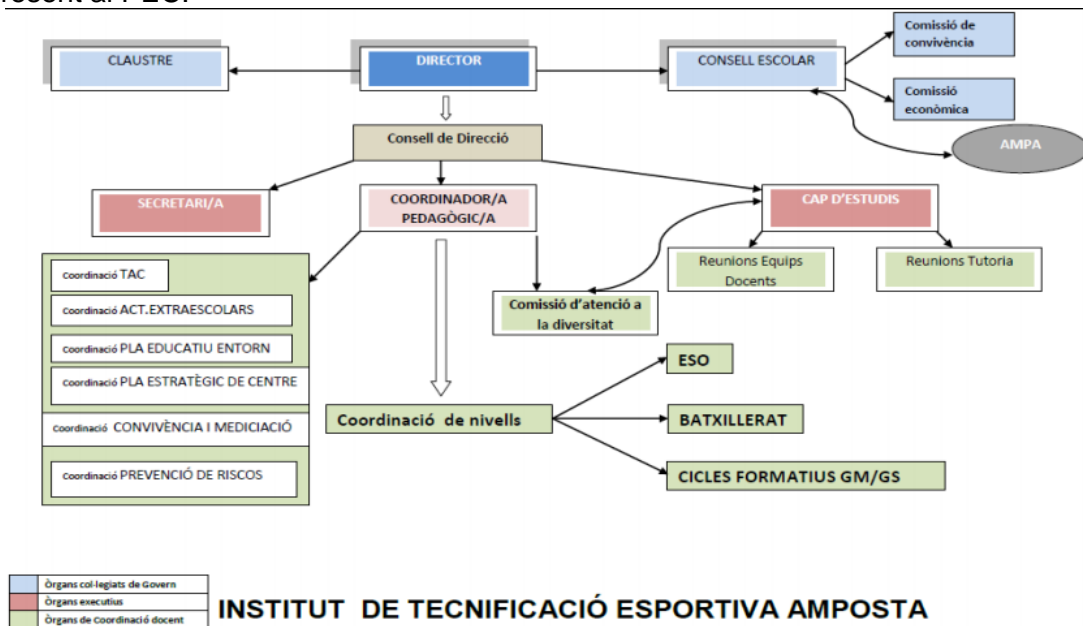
recent al PEC.

CLAUSTRE

DIRECTOR

CONSELL ESCOLAR

Comissió de convivència

Comissió econòmica

AMPA

Consell de Direcció

SECRETARI/A

COORDINADOR/A PEDAGÒGIC/A

CAP D'ESTUDIS

Reunions Equips Docents

Reunions Tutoria

Coordinació TAC

Coordinació ACT.EXTRAESCOLARS

Coordinació PLA EDUCATIU ENTORN

Coordinació PLA ESTRATÈGIC DE CENTRE

Coordinació CONVIVÈNCIA I MEDICIACIÓ

Coordinació PREVENCIÓ DE RISCOS

Comissió d'atenció a la diversitat

Coordinació de nivells

ESO

BATXILLERAT

CICLES FORMATIUS GM/GS

Òrgans col·legiats de Govern
Òrgans executius
Òrgans de Coordinació docent

INSTITUT DE TECNIFICACIÓ ESPORTIVA AMPOSTA